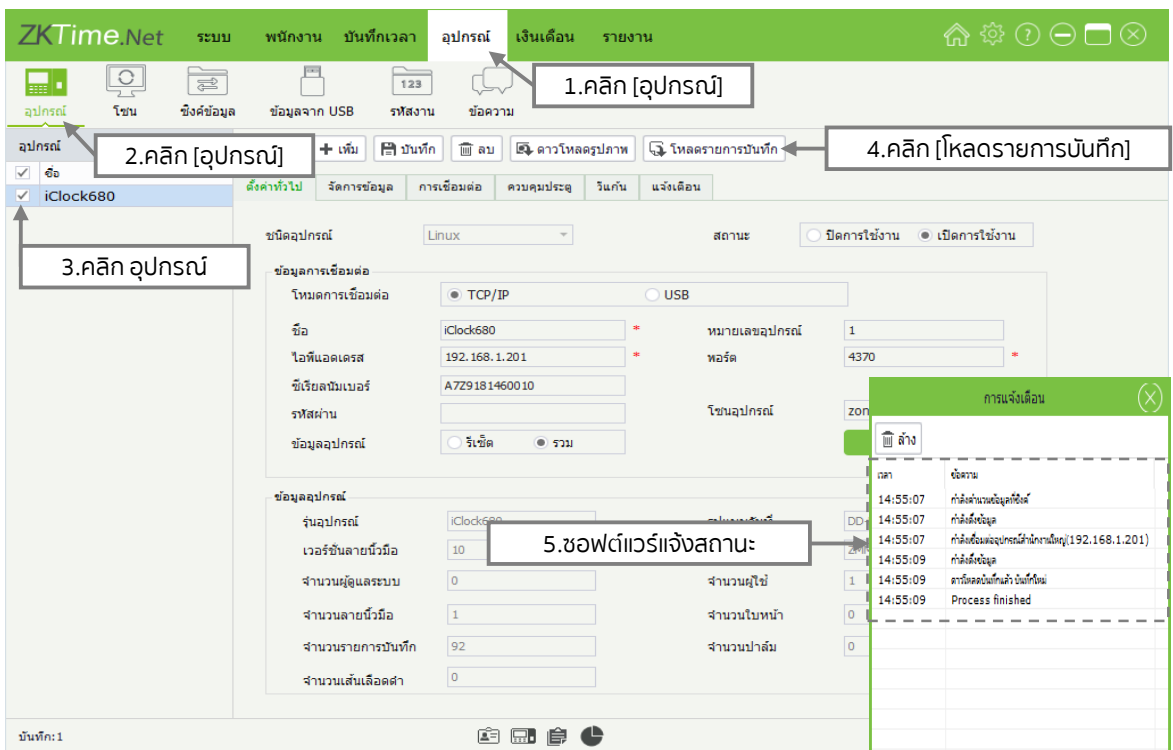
ZKTime.Net ระบบ พนักงาน บันทึกเวลา อุปกรณ์ เงินเดือน รายงาน

อุปกรณ์ โซน ซิงค์ข้อมูล ข้อมูลจาก USB รหัสงาน ข้อความ

1.คลิก [อุปกรณ์]

อุปกรณ์

2.คลิก [อุปกรณ์]

+ เพิ่ม บันทึก ลบ ดาวโหลดรูปภาพ โหลดรายการบันทึก

4.คลิก [โหลดรายการบันทึก]

ชื่อ
iClock680

ตั้งค่าทั่วไป จัดการข้อมูล การเชื่อมต่อ ควบคุมประตู วินแกน แจ้งเตือน

3.คลิก อุปกรณ์

ชนิดอุปกรณ์ Linux
สถานะ ปิดการใช้งาน เปิดการใช้งาน

ข้อมูลการเชื่อมต่อ
โหมดการเชื่อมต่อ TCP/IP USB
ชื่อ iClock680 *
หมายเลขอุปกรณ์ 1
ไอพีแอดเดรส 192.168.1.201 *
พอร์ต 4370 *
ซีเรียลนัมเบอร์ A7Z9181460010
รหัสผ่าน
โซนอุปกรณ์ zon
ข้อมูลอุปกรณ์ รีเซ็ต รวม

ข้อมูลอุปกรณ์
รุ่นอุปกรณ์ iClock680
เวอร์ชันลายนิ้วมือ 10
จำนวนผู้ดูแลระบบ 0
จำนวนผู้ใช้ 1
จำนวนลายนิ้วมือ 1
จำนวนใบหน้า 0
จำนวนรายการบันทึก 92
จำนวนปาล์ม 0
จำนวนเส้นเลือดดำ 0

5.ซอฟต์แวร์แจ้งสถานะ

การแจ้งเตือน
ล้าง

| เวลา | ข้อความ |
|---|---|
| 14:55:07 | กำลังอ่านข้อมูลที่ซิงค์ |
| 14:55:07 | กำลังดึงข้อมูล |
| 14:55:07 | กำลังเชื่อมต่ออุปกรณ์สำนักงานใหญ่(192.168.1.201) |
| 14:55:09 | กำลังดึงข้อมูล |
| 14:55:09 | ดาวน์โหลดบันทึกแล้ว บันทึกใหม่ |
| 14:55:09 | Process finished |

บันทึก: 1